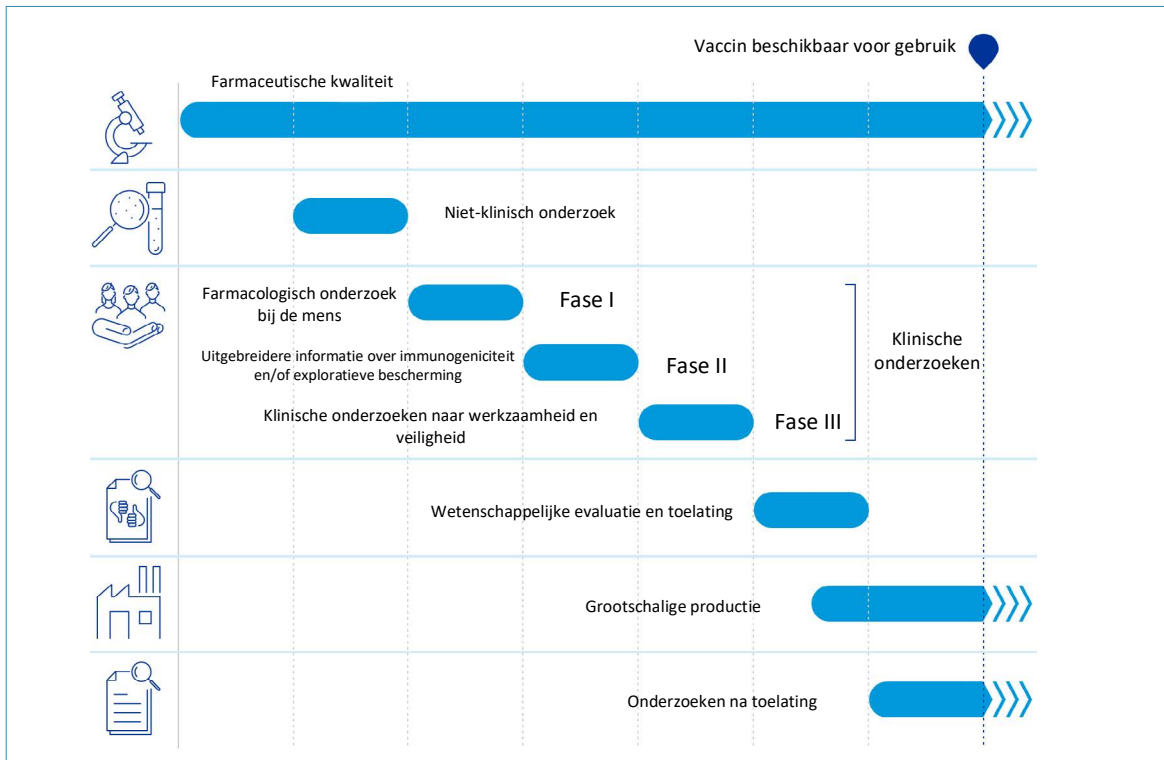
Vaccin beschikbaar voor gebruik

Farmaceutische kwaliteit

Niet-klinisch onderzoek

Farmacologisch onderzoek bij de mens

Fase I

Uitgebreidere informatie over immunogeniciteit en/of explorative bescherming

Fase II

Klinische onderzoeken naar werkzaamheid en veiligheid

Fase III

Klinische onderzoeken

Wetenschappelijke evaluatie en toelating

Grootschalige productie

Onderzoeken na toelating